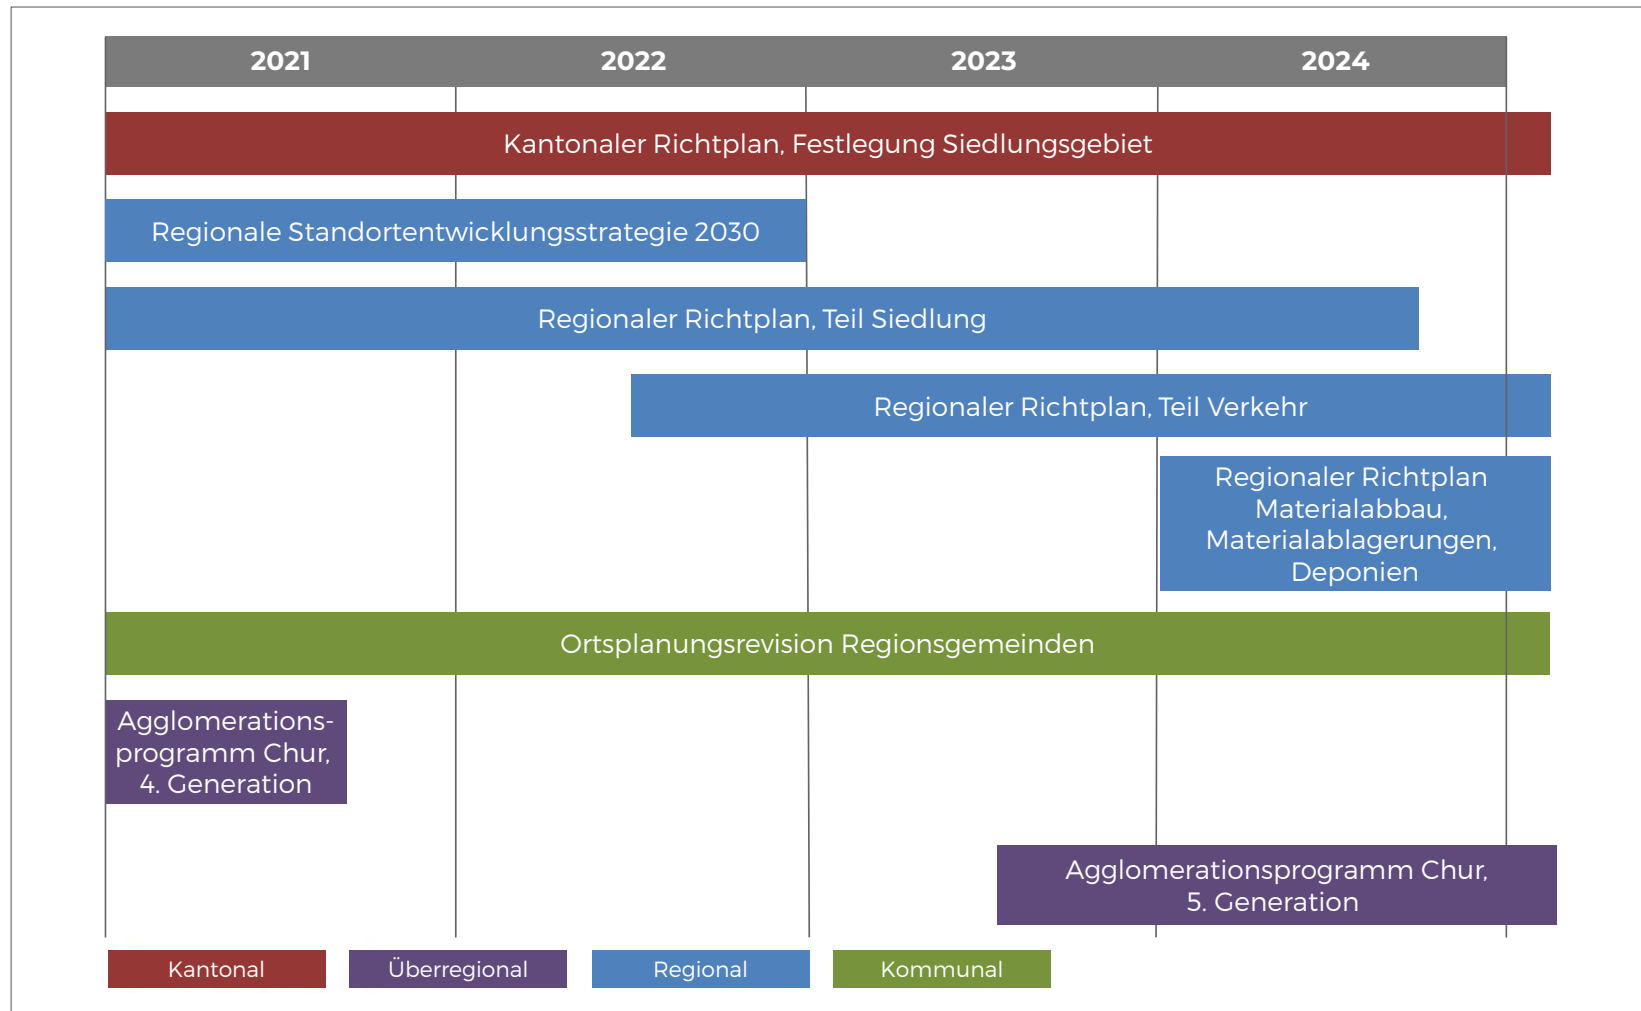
2021 2022 2023 2024

Kantonaler Richtplan, Festlegung Siedlungsgebiet

Regionale Standortentwicklungsstrategie 2030

Regionaler Richtplan, Teil Siedlung

Regionaler Richtplan, Teil Verkehr

Regionaler Richtplan Materialabbau, Materialablagerungen, Deponien

Ortsplanungsrevision Regionsgemeinden

Agglomerationsprogramm Chur, 4. Generation

Agglomerationsprogramm Chur, 5. Generation

Kantonal Überregional Regional Kommunal